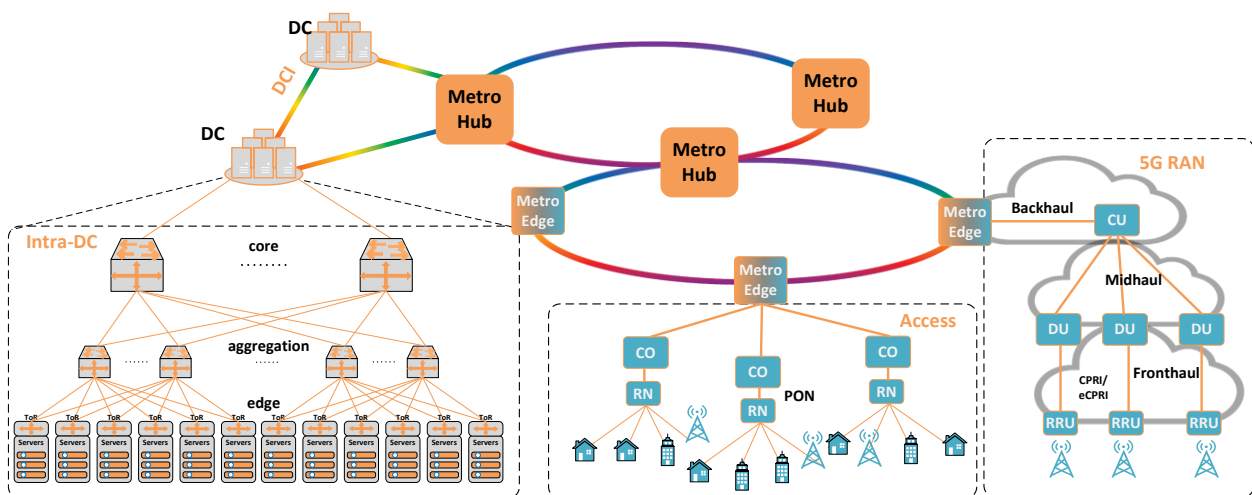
DC

DCI

DC

Metro Hub

Metro Hub

Metro Hub

Metro Edge

Metro Edge

Metro Edge

Intra-DC

core

........

aggregation

......

......

......

edge

ToR ToR ToR ToR ToR ToR ToR ToR ToR ToR ToR ToR

Servers Servers Servers Servers Servers Servers Servers Servers Servers Servers Servers Servers

Access

CO

CO

CO

RN

RN

RN

PON

5G RAN

Backhaul

CU

Midhaul

DU

DU

DU

CPRI/ eCPRI

Fronthaul

RRU

RRU

RRU